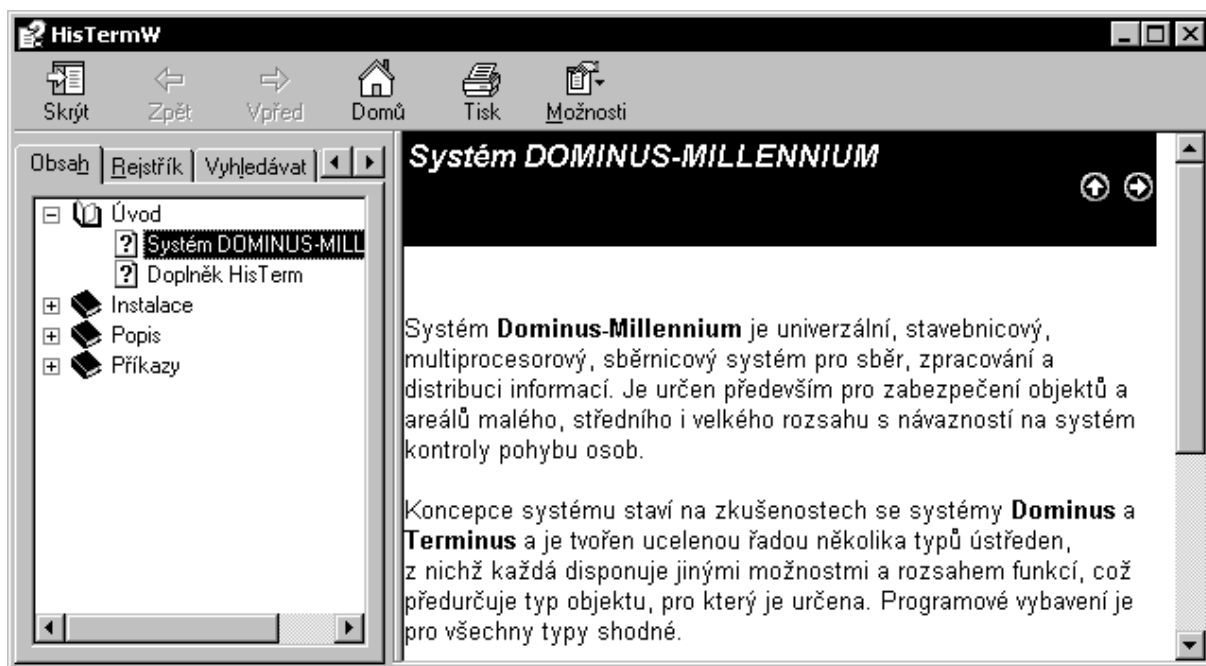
HisTermW

Skrýt Zpět Vpřed Domů Tisk Možnosti

Obsah Rejstřík Vyhledávat

Úvod
Systém DOMINUS-MILL
Doplněk HisTerm
Instalace
Popis
Příkazy

Systém DOMINUS-MILLENNIUM

Systém **Dominus-Millennium** je univerzální, stavebnicový, multiprocesorový, sběrnicový systém pro sběr, zpracování a distribuci informací. Je určen především pro zabezpečení objektů a areálů malého, středního i velkého rozsahu s návazností na systém kontroly pohybu osob.

Koncepce systému staví na zkušenostech se systémy **Dominus** a **Terminus** a je tvořen ucelenou řadou několika typů ústředen, z nichž každá disponuje jinými možnostmi a rozsahem funkcí, což předurčuje typ objektu, pro který je určena. Programové vybavení je pro všechny typy shodné.